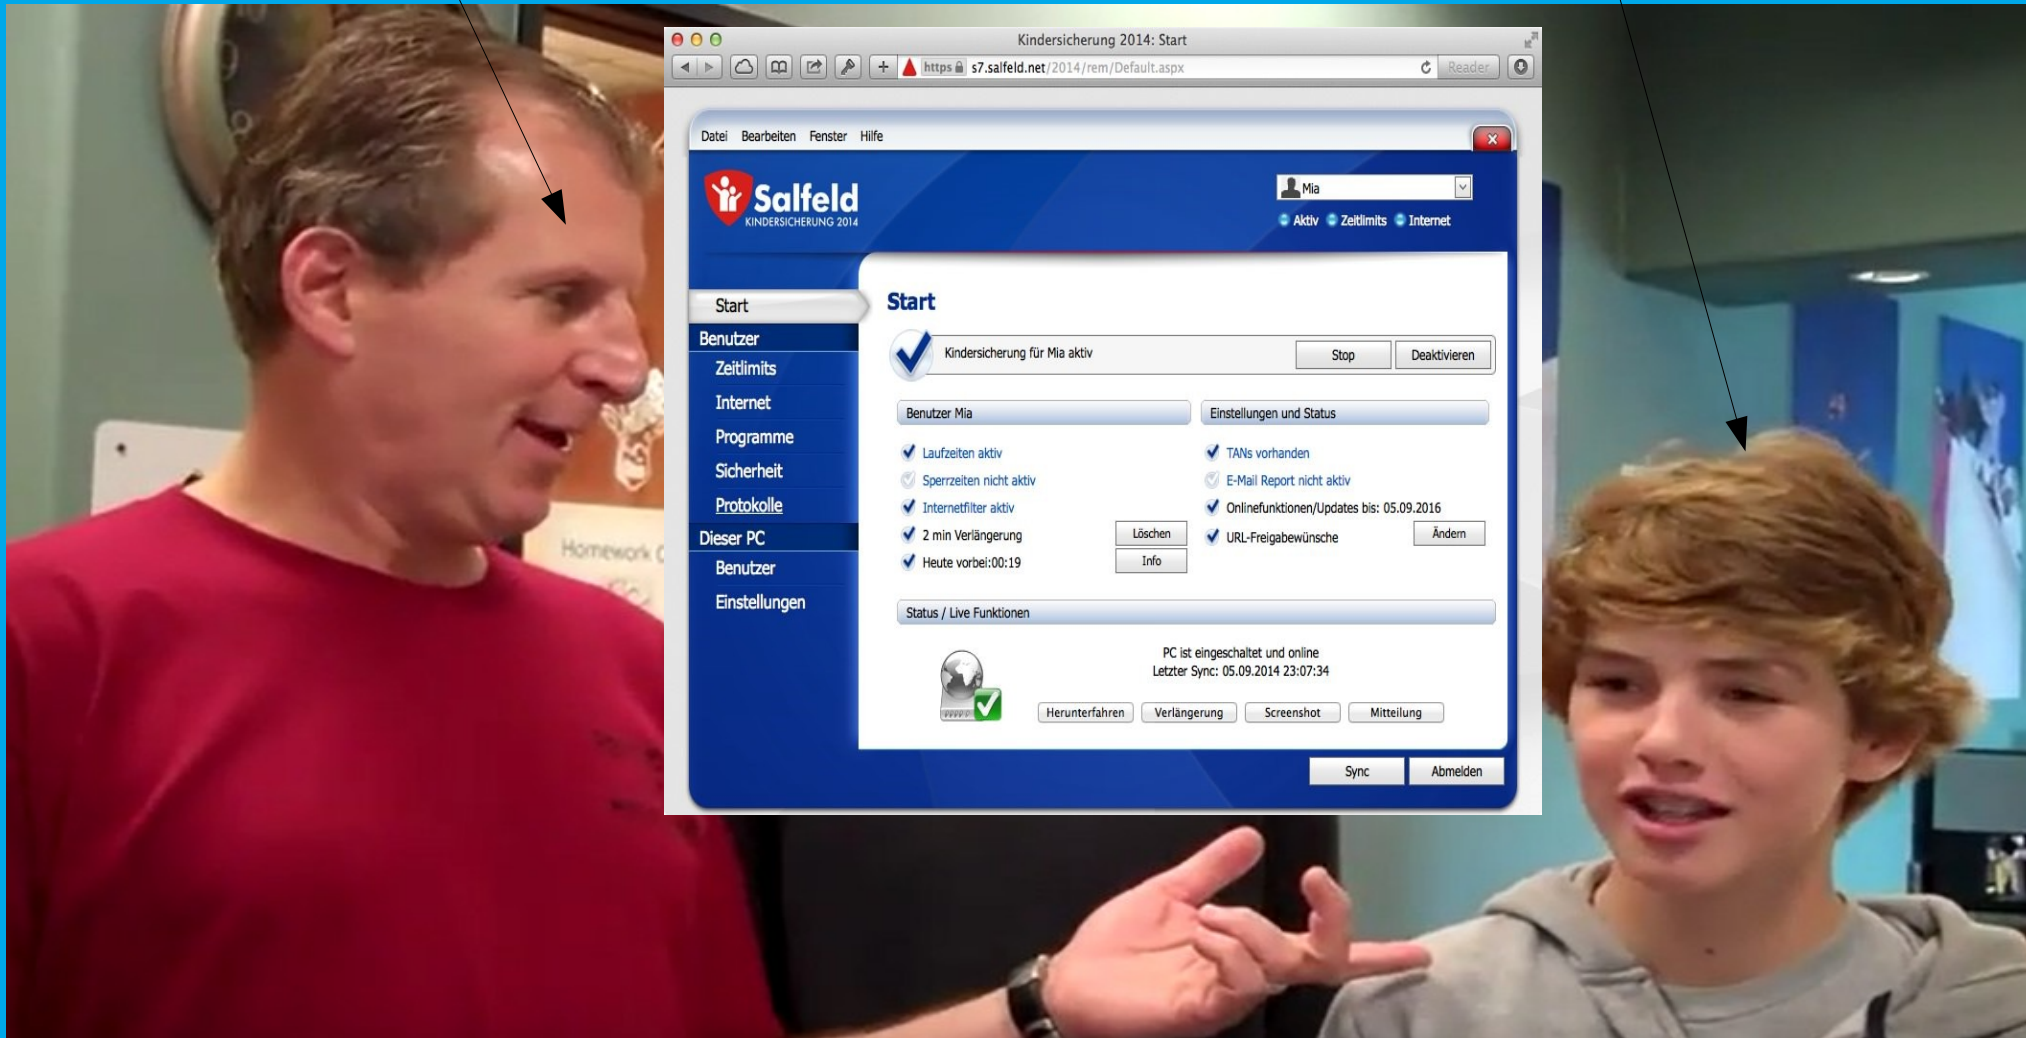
Kindersicherung 2014: Start

https s7.salfeld.net/2014/rem/Default.aspx

Reader

Datei Bearbeiten Fenster Hilfe

Salfeld KINDERSICHERUNG 2014

Mia

Aktiv Zeitlimits Internet

Start
Benutzer
Zeitlimits
Internet
Programme
Sicherheit
Protokolle
Dieser PC
Benutzer
Einstellungen

Start

Kindersicherung für Mia aktiv

Stop

Deaktivieren

Benutzer Mia

Laufzeiten aktiv
Sperrzeiten nicht aktiv
Internetfilter aktiv
2 min Verlängerung
Löschen
Heute vorbei:00:19
Info

Einstellungen und Status

TANs vorhanden
E-Mail Report nicht aktiv
Onlinefunktionen/Updates bis: 05.09.2016
URL-Freigabewünsche
Ändern

Status / Live Funktionen

PC ist eingeschaltet und online
Letzter Sync: 05.09.2014 23:07:34

Herunterfahren Verlängerung Screenshot Mitteilung

Sync Abmelden

Homework